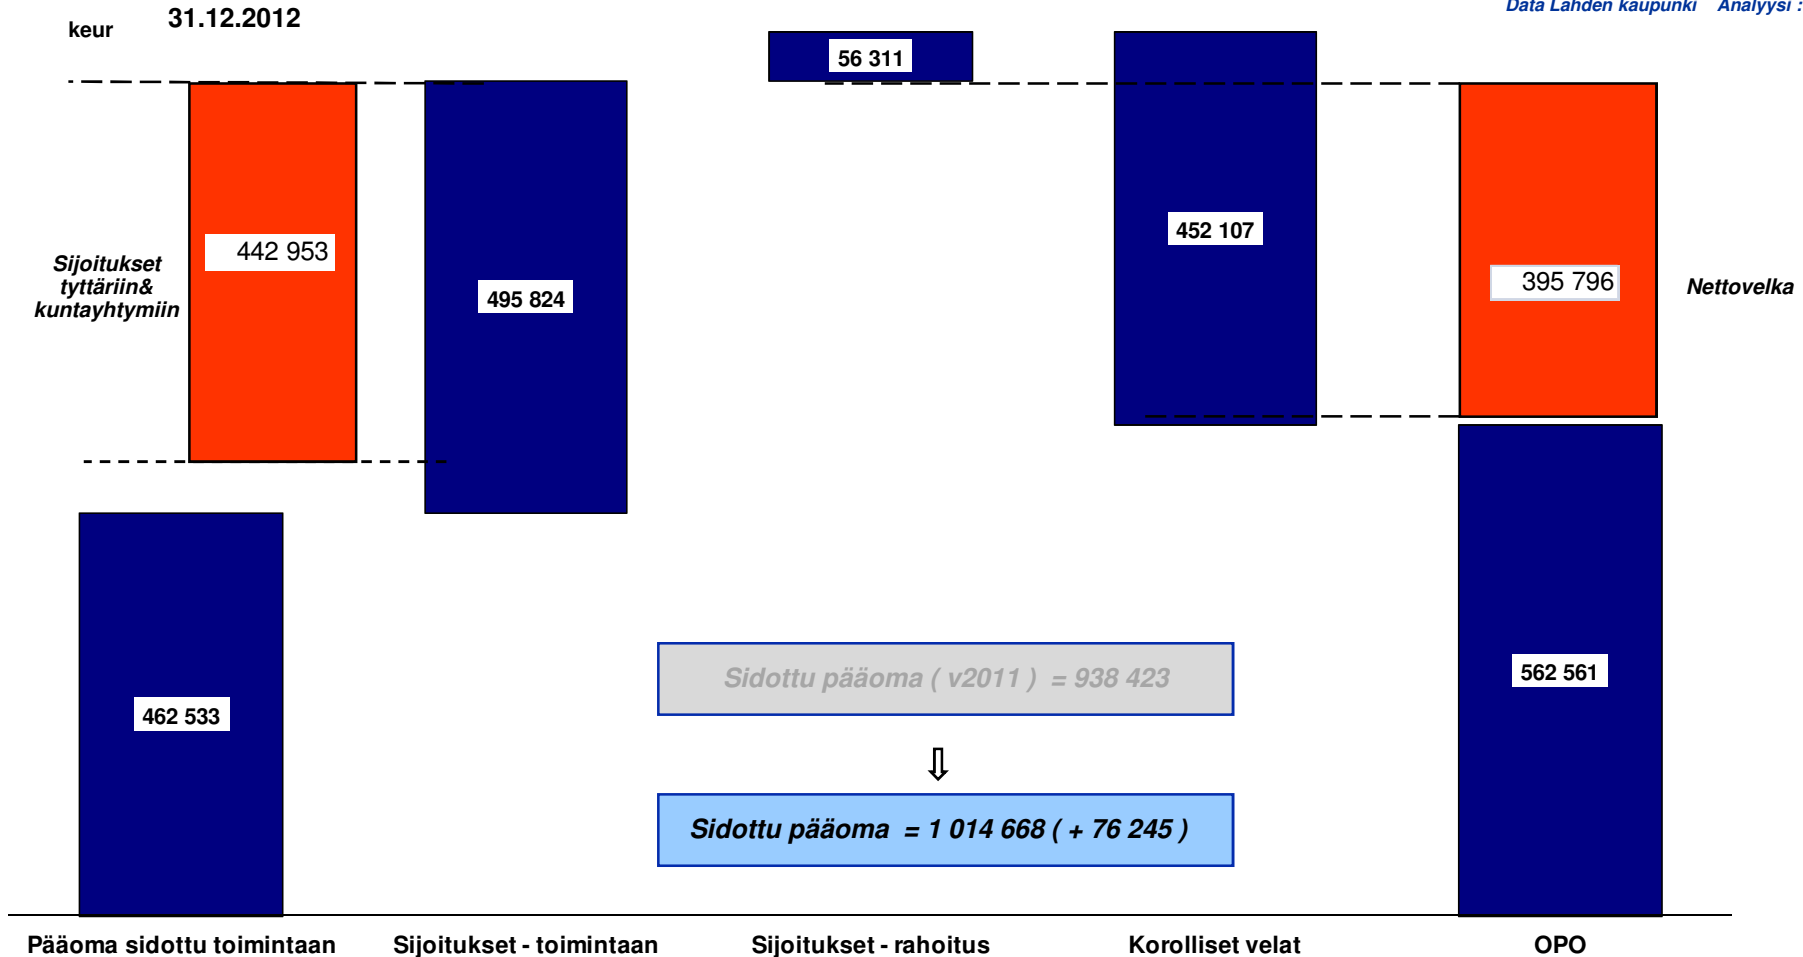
Data Lahden kaupunki Analyysi :

keur 31.12.2012

56 311

442 953

Sijoitukset tyttäriin& kuntayhtymiin

495 824

452 107

395 796

Nettovelka

462 533

562 561

Sidottu pääoma ( v2011 ) = 938 423

⇩

Sidottu pääoma = 1 014 668 ( + 76 245 )

Pääoma sidottu toimintaan

Sijoitukset - toimintaan

Sijoitukset - rahoitus

Korolliset velat

OPO